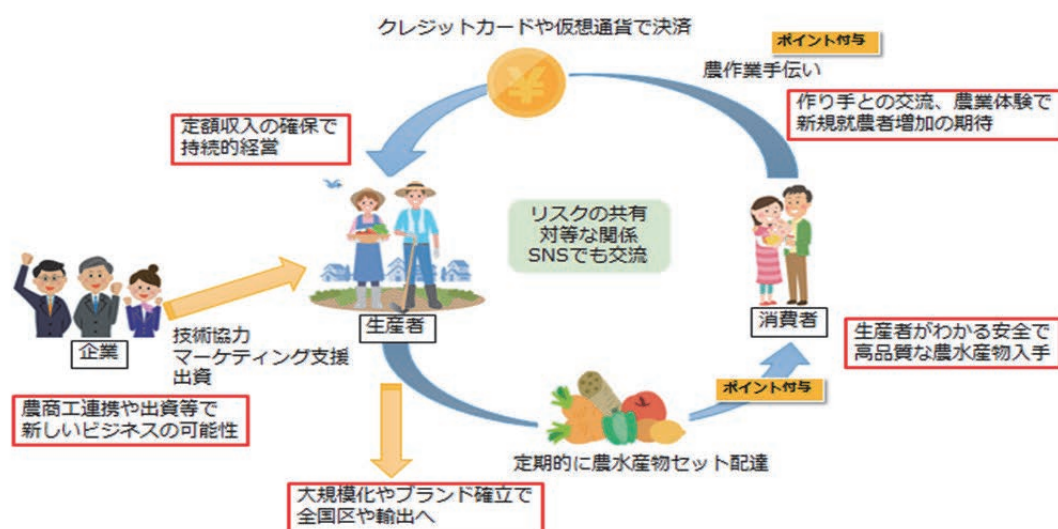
クレジットカードや仮想通貨で決済

ポイント付与

農作業手伝い

作り手との交流、農業体験で
新規就農者増加の期待

定額収入の確保で
持続的経営

リスクの共有
対等な関係
SNSでも交流

生産者

消費者

企業

技術協力
マーケティング支援
出資

生産者がわかる安全で
高品質な農水産物入手

ポイント付与

農商工連携や出資等で
新しいビジネスの可能性

定期的に農水産物セット配達

大規模化やブランド確立で
全国区や輸出へ